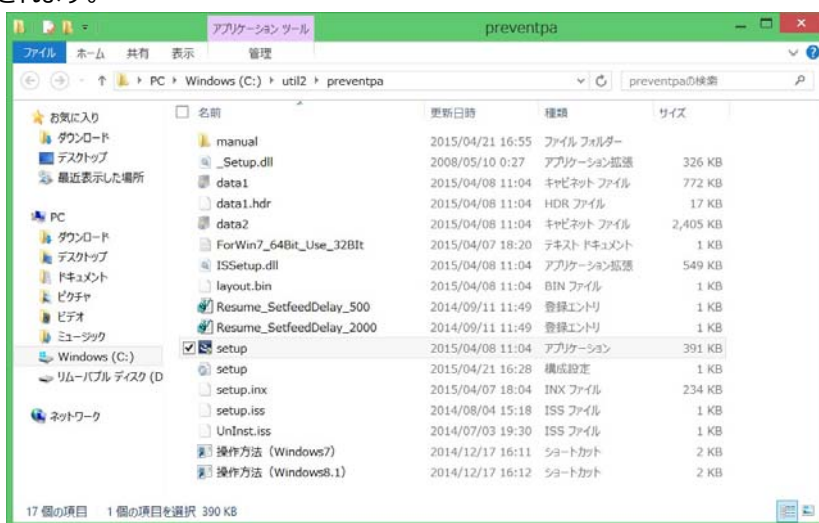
されます。

アプリケーション ツール
preventpa
ファイル ホーム 共有 表示 管理
PC ▸ Windows (C:) ▸ util2 ▸ preventpa
preventpaの検索

お気に入り
ダウンロード
デスクトップ
最近表示した場所

PC
ダウンロード
デスクトップ
ドキュメント
ピクチャ
ビデオ
ミュージック
Windows (C:)
リムーバブル ディスク (D

ネットワーク

| 名前 | 更新日時 | 種類 | サイズ |
|---|---|---|---|
| manual | 2015/04/21 16:55 | ファイル フォルダー | |
| _Setup.dll | 2008/05/10 0:27 | アプリケーション拡張 | 326 KB |
| data1 | 2015/04/08 11:04 | キャビネット ファイル | 772 KB |
| data1.hdr | 2015/04/08 11:04 | HDR ファイル | 17 KB |
| data2 | 2015/04/08 11:04 | キャビネット ファイル | 2,405 KB |
| ForWin7_64Bit_Use_32BIt | 2015/04/07 18:20 | テキスト ドキュメント | 1 KB |
| ISSetup.dll | 2015/04/08 11:04 | アプリケーション拡張 | 549 KB |
| layout.bin | 2015/04/08 11:04 | BIN ファイル | 1 KB |
| Resume_SetfeedDelay_500 | 2014/09/11 11:49 | 登録エントリ | 1 KB |
| Resume_SetfeedDelay_2000 | 2014/09/11 11:49 | 登録エントリ | 1 KB |
| setup | 2015/04/08 11:04 | アプリケーション | 391 KB |
| setup | 2015/04/21 16:28 | 構成設定 | 1 KB |
| setup.inx | 2015/04/07 18:04 | INX ファイル | 234 KB |
| setup.iss | 2014/08/04 15:18 | ISS ファイル | 1 KB |
| UnInst.iss | 2014/07/03 19:30 | ISS ファイル | 1 KB |
| 操作方法 (Windows7) | 2014/12/17 16:11 | ショートカット | 2 KB |
| 操作方法 (Windows8.1) | 2014/12/17 16:12 | ショートカット | 2 KB |

17 個の項目 1 個の項目を選択 390 KB